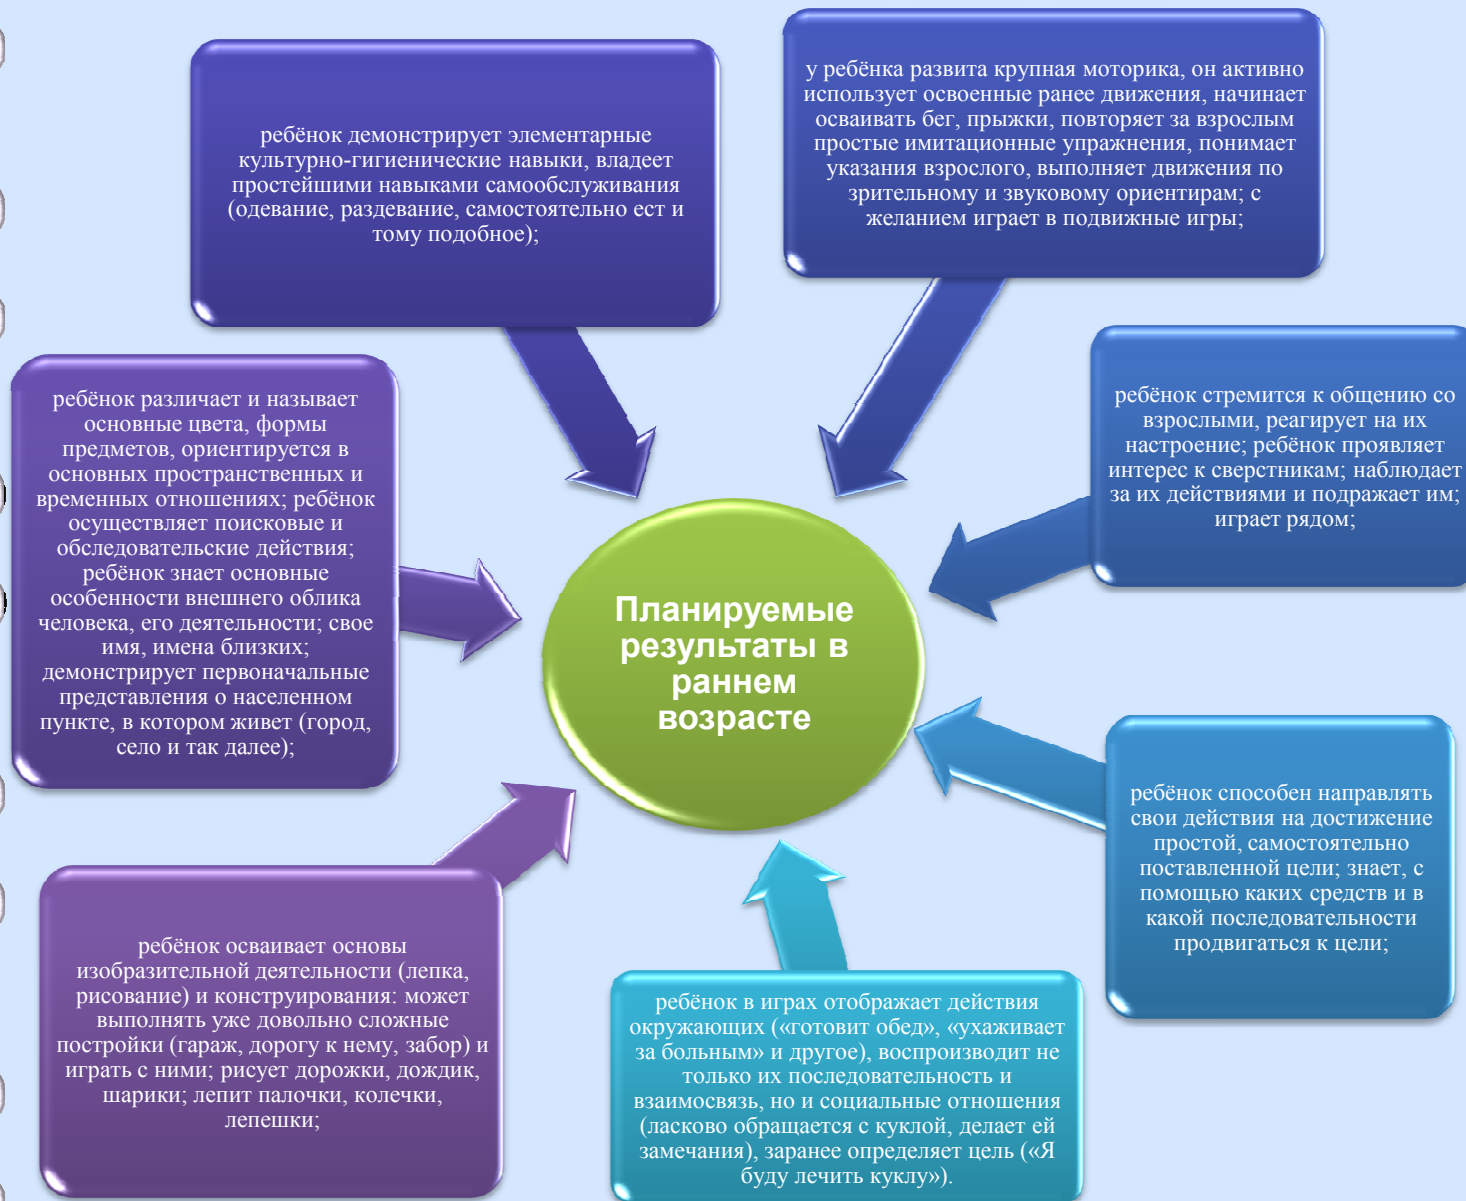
ребёнок демонстрирует элементарные культурно-гигиенические навыки, владеет простейшими навыками самообслуживания (одевание, раздевание, самостоятельно ест и тому подобное);

у ребёнка развита крупная моторика, он активно использует освоенные ранее движения, начинает осваивать бег, прыжки, повторяет за взрослым простые имитационные упражнения, понимает указания взрослого, выполняет движения по зрительному и звуковому ориентирам; с желанием играет в подвижные игры;

ребёнок различает и называет основные цвета, формы предметов, ориентируется в основных пространственных и временных отношениях; ребёнок осуществляет поисковые и обследовательские действия; ребёнок знает основные особенности внешнего облика человека, его деятельности; свое имя, имена близких; демонстрирует первоначальные представления о населенном пункте, в котором живет (город, село и так далее);

Планируемые результаты в раннем возрасте

ребёнок стремится к общению со взрослыми, реагирует на их настроение; ребёнок проявляет интерес к сверстникам; наблюдает за их действиями и подражает им; играет рядом;

ребёнок способен направлять свои действия на достижение простой, самостоятельно поставленной цели; знает, с помощью каких средств и в какой последовательности продвигаться к цели;

ребёнок осваивает основы изобразительной деятельности (лепка, рисование) и конструирования: может выполнять уже довольно сложные постройки (гараж, дорогу к нему, забор) и играть с ними; рисует дорожки, дождик, шарики; лепит палочки, колечки, лепешки;

ребёнок в играх отображает действия окружающих («готовит обед», «ухаживает за больным» и другое), воспроизводит не только их последовательность и взаимосвязь, но и социальные отношения (ласково обращается с куклой, делает ей замечания), заранее определяет цель («Я буду лечить куклу»).